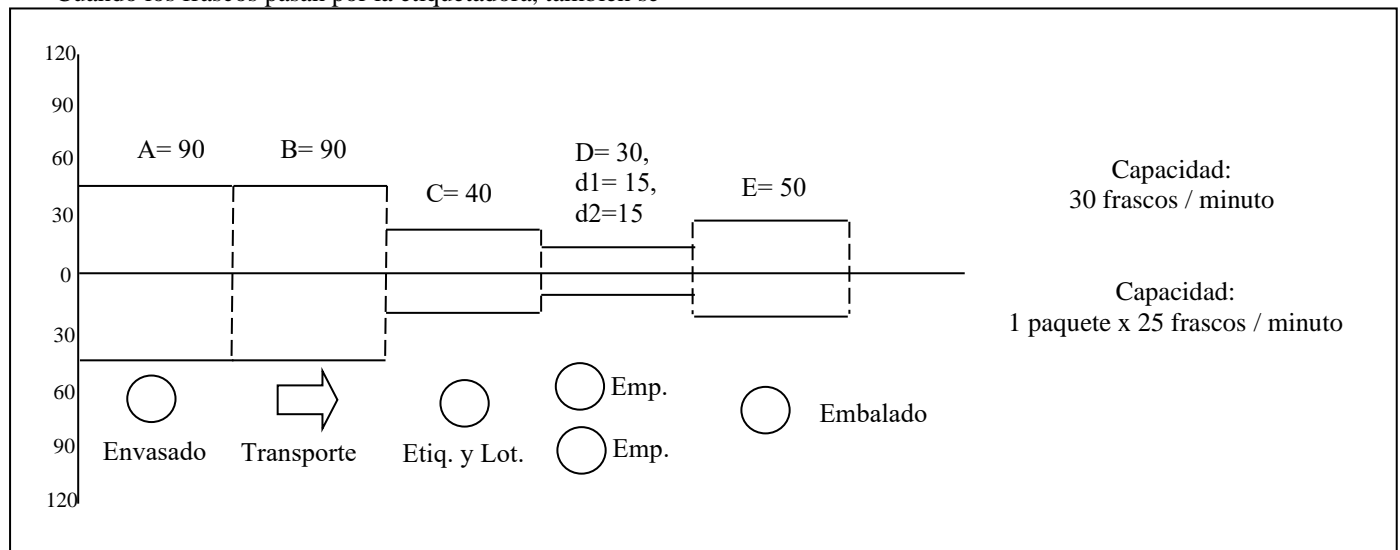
Cuando los frascos pasan por la etiquetadora, también se

120
90
60
30
0
30
60
90
120

A= 90
B= 90
C= 40
D= 30,
d1= 15,
d2=15
E= 50

Capacidad:
30 frascos / minuto

Capacidad:
1 paquete x 25 frascos / minuto

Envasado
Transporte
Etiq. y Lot.
Emp.
Emp.
Embalado